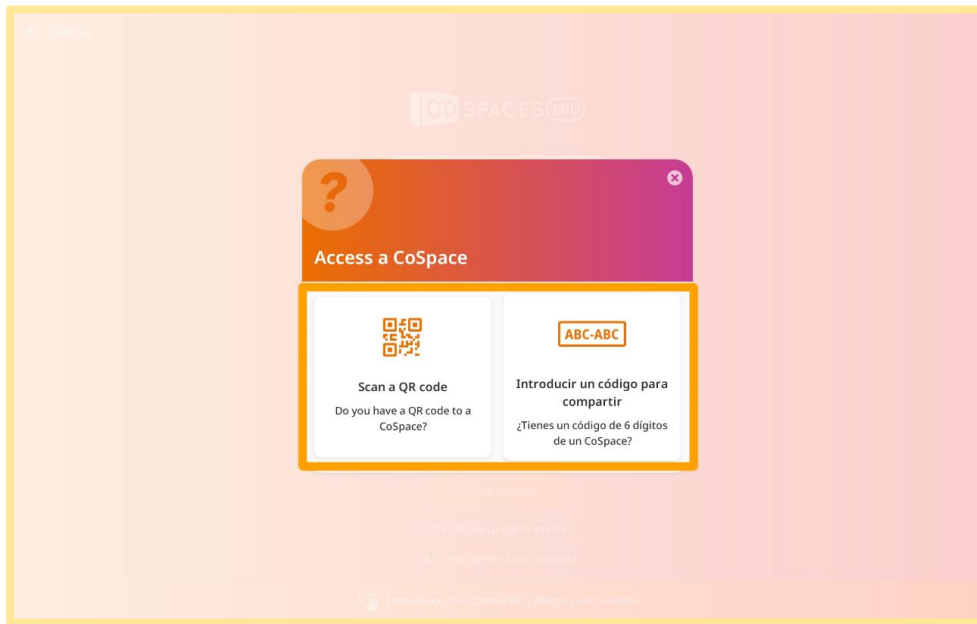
Galería

CO SPACES EDU

Access a CoSpace

Scan a QR code

Do you have a QR code to a CoSpace?

ABC-ABC

Introducir un código para compartir

¿Tienes un código de 6 dígitos de un CoSpace?

Iniciar sesión

¿Olvidaste tu contraseña?

¿Aún no tienes una cuenta?

Introduce o escanea un código compartido